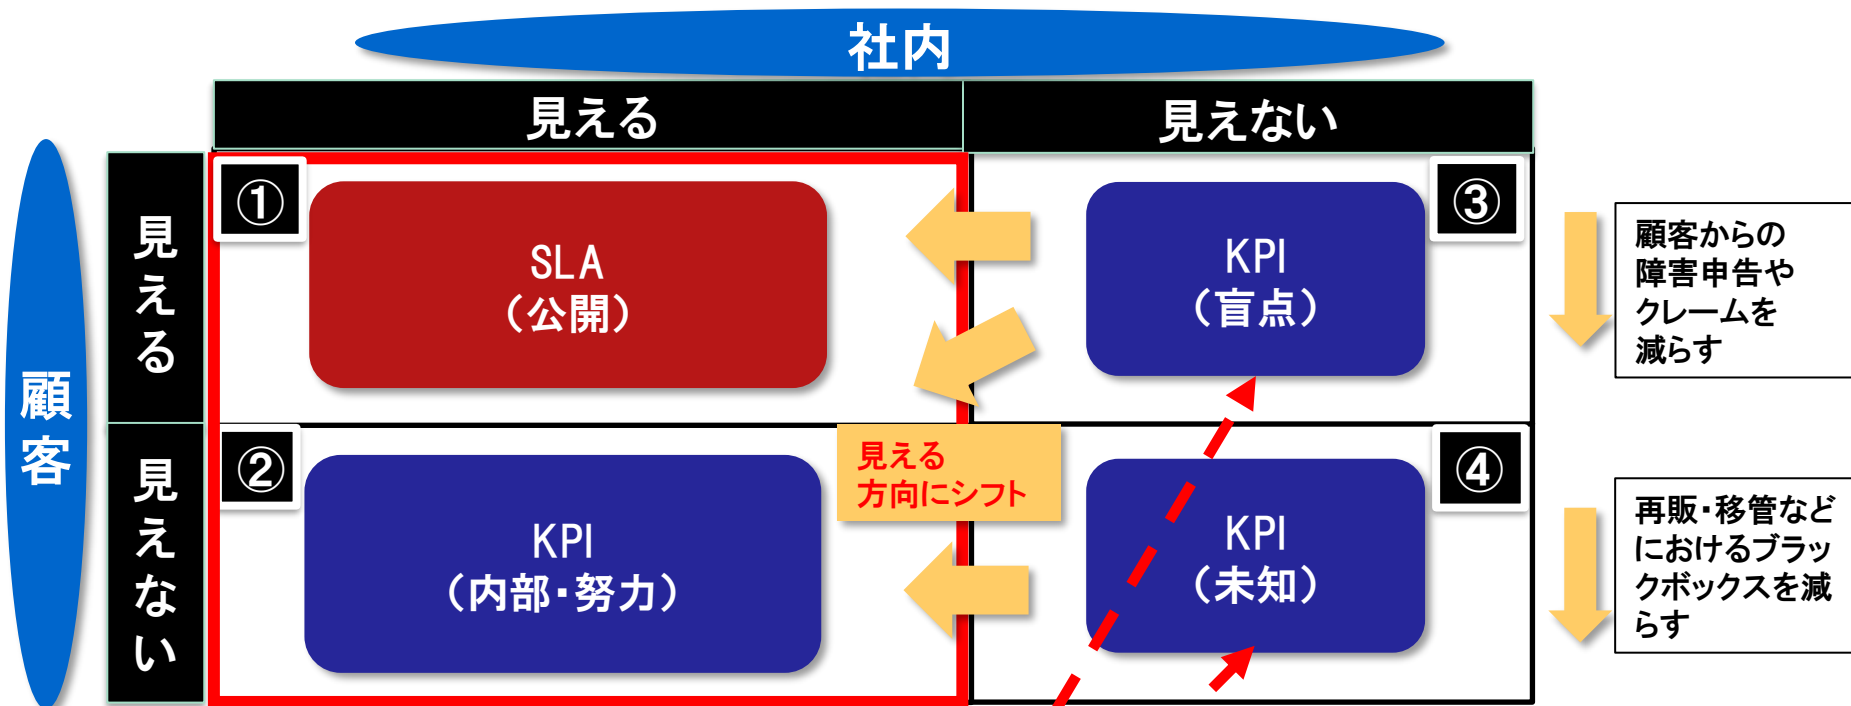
社内

| | 見える | 見えない |
|---|---|---|
| 見える | ① SLA（公開） | ③ KPI（盲点） |
| 見えない | ② KPI（内部・努力） | ④ KPI（未知） |

顧客

見える方向にシフト

顧客からの障害申告やクレームを減らす

再販・移管などにおけるブラックボックスを減らす